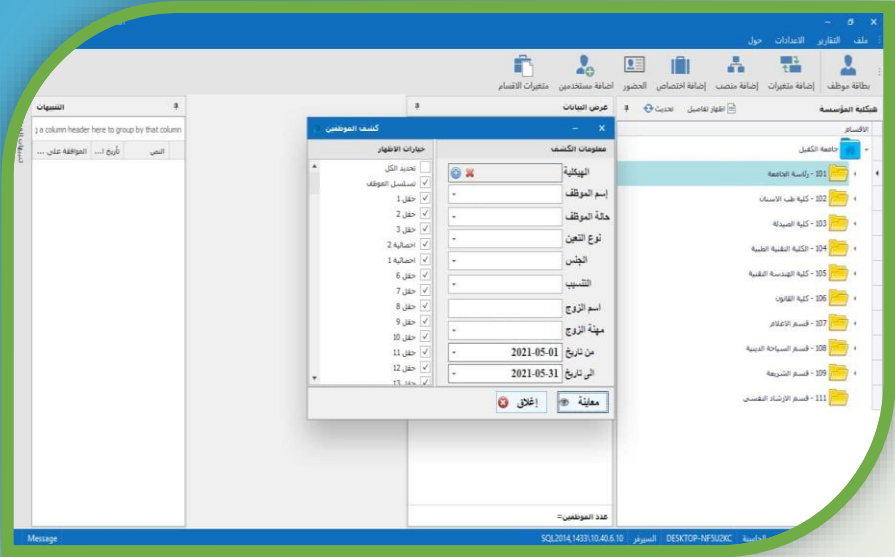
ملف التقارير الاعدادات حول

بطاقة موظف اضافة متغيرات اضافة منصب اضافة اختصاص الحضور اضافة مستخدمين متغيرات الاقسام

هيكلية المؤسسة اظهار تفاصيل تحديث

عرض البيانات

التنبيهات

g a column header here to group by that column

النص تأريخ ا... الموافقة على ...

الاقسام

جامعة الكفيل

101 - رئاسة الجامعة

102 - كلية طب الاسنان

103 - كلية الصيدلة

104 - الكلية التقنية الطبية

105 - كلية الهندسة التقنية

106 - كلية القانون

107 - قسم الاعلام

108 - قسم السياحة الدينية

109 - قسم الشريعة

111 - قسم الارشاد النفسي

كشف الموظفين

معلومات الكشف

الهيكلية

إسم الموظف

حالة الموظف

نوع التعين

الجنس

التنسيب

اسم الزوج

مهنة الزوج

من تاريخ 2021-05-01

الى تاريخ 2021-05-31

خيارات الاظهار

تحديد الكل

تسلسل الموظف

حقل 1

حقل 2

حقل 3

احصائية 2

احصائية 1

حقل 6

حقل 7

حقل 8

حقل 9

حقل 10

حقل 11

حقل 12

حقل 13

معاينة

إغلاق

عدد الموظفين=

Message

SQL2014,1433\10.40.6.10 السيرفر DESKTOP-NF5U2KC الحاسبة